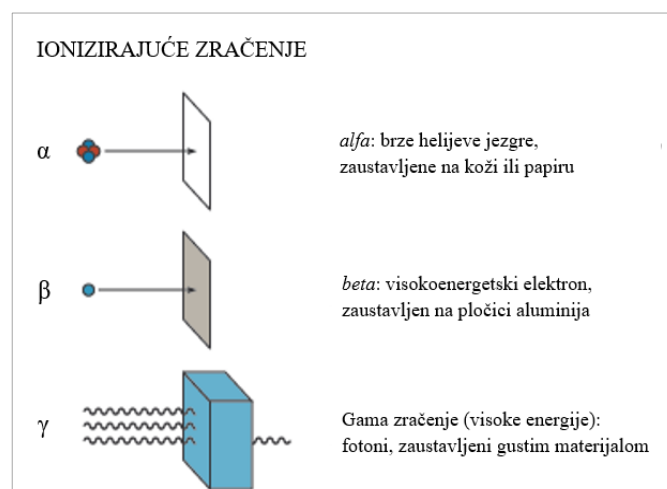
IONIZIRAJUĆE ZRAČENJE

α

alfa: brze helijeve jezgre, zaustavljene na koži ili papiru

β

beta: visokoenergetski elektron, zaustavljen na pločici aluminija

γ

Gama zračenje (visoke energije): fotoni, zaustavljeni gustim materijalom